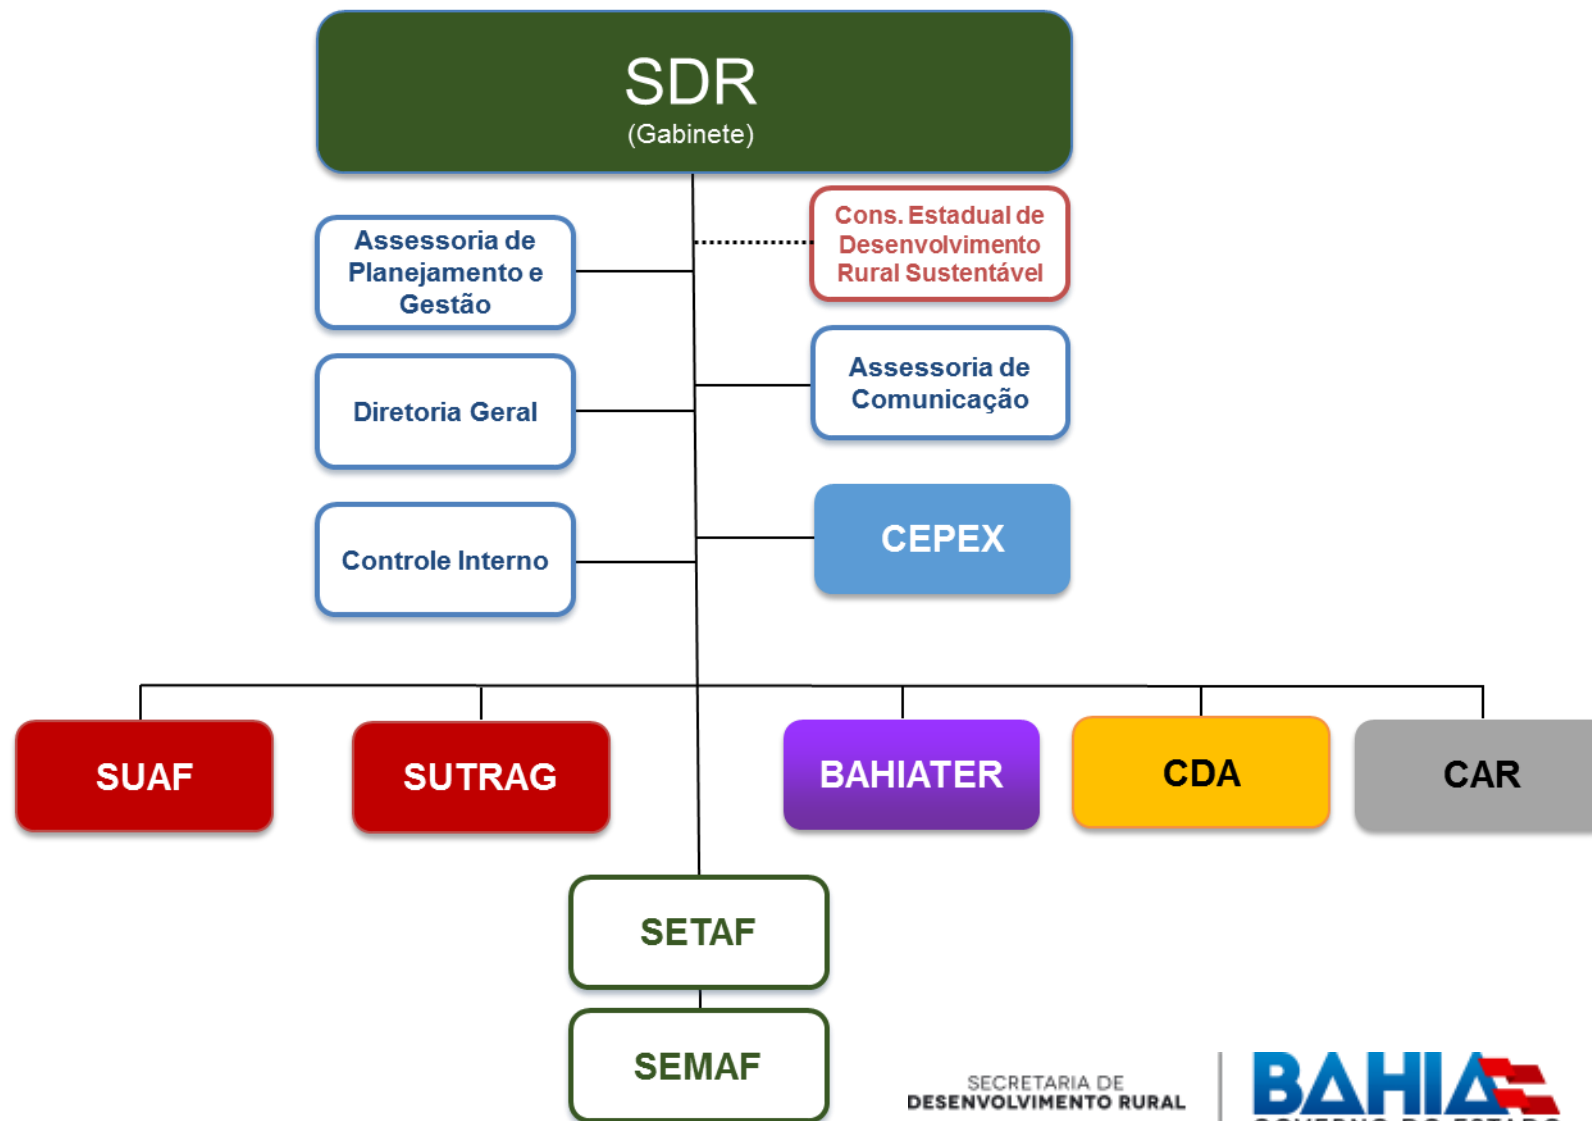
SDR
(Gabinete)

Assessoria de Planejamento e Gestão

Cons. Estadual de Desenvolvimento Rural Sustentável

Diretoria Geral

Assessoria de Comunicação

Controle Interno

CEPEX

SUAF

SUTRAG

BAHIATER

CDA

CAR

SETAF

SEMAF

SECRETARIA DE DESENVOLVIMENTO RURAL

BAHIA
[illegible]